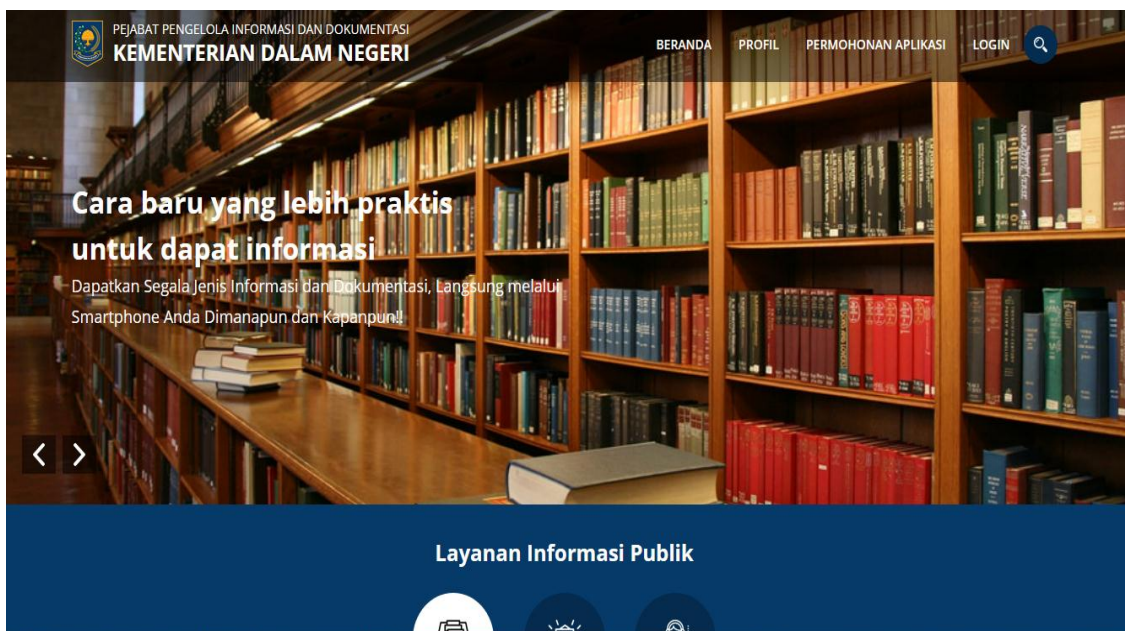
PEJABAT PENGELOLA INFORMASI DAN DOKUMENTASI
KEMENTERIAN DALAM NEGERI

BERANDA PROFIL PERMOHONAN APLIKASI LOGIN

Cara baru yang lebih praktis untuk dapat informasi

Dapatkan Segala Jenis Informasi dan Dokumentasi, Langsung melalui Smartphone Anda Dimanapun dan Kapanpun!!

Layanan Informasi Publik